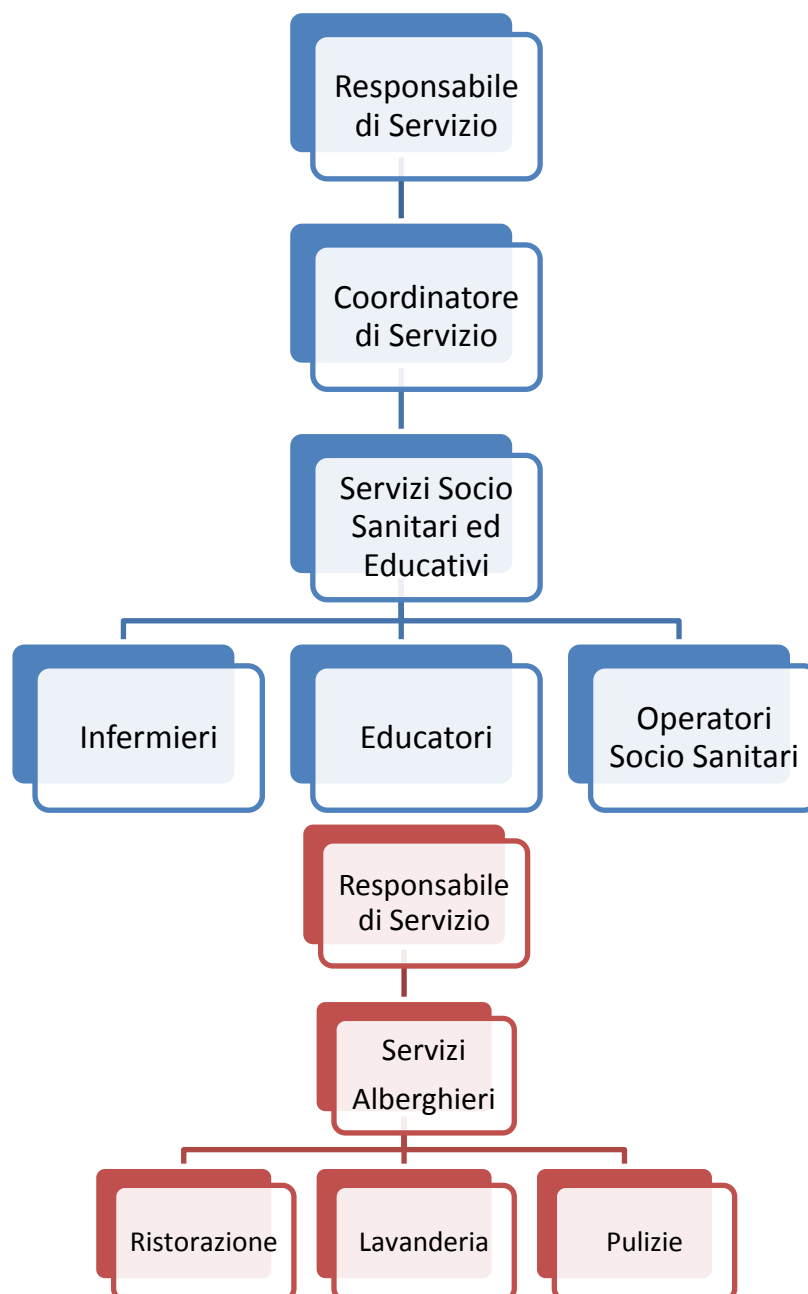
Responsabile di Servizio

Coordinatore di Servizio

Servizi Socio Sanitari ed Educativi

Infermieri

Educatori

Operatori Socio Sanitari

Responsabile di Servizio

Servizi Alberghieri

Ristorazione

Lavanderia

Pulizie